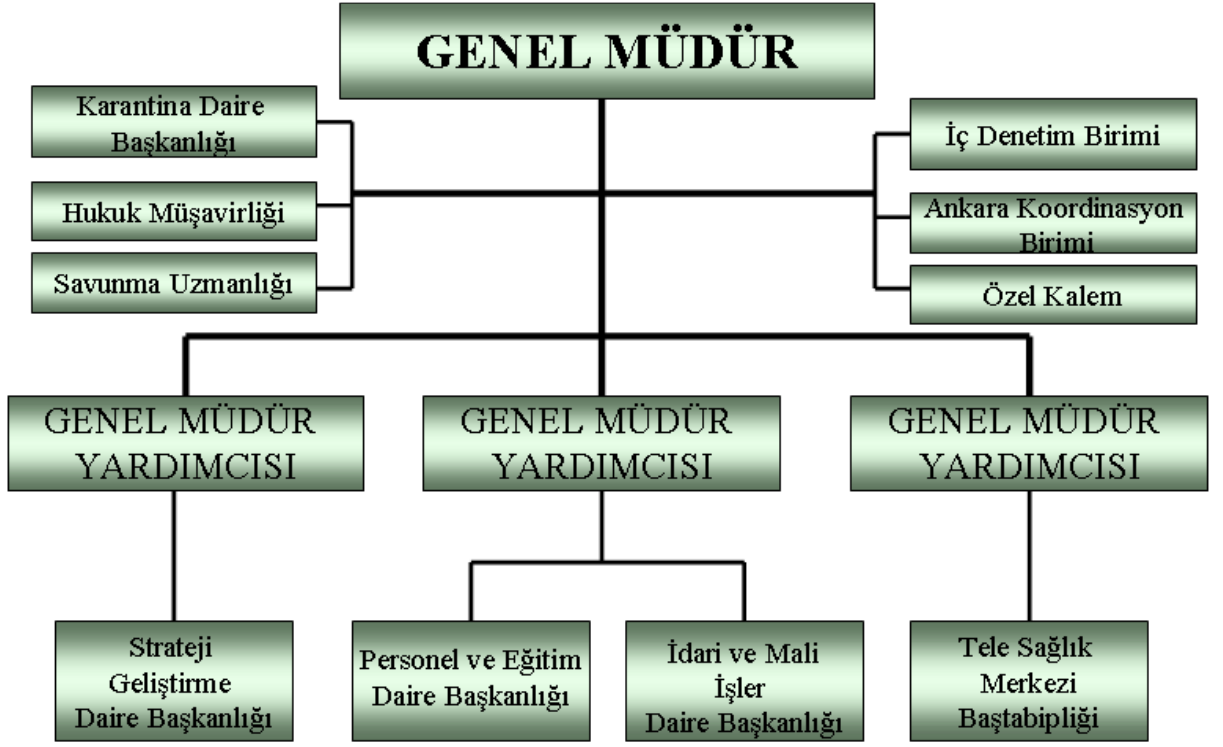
GENEL MÜDÜR

Karantina Daire Başkanlığı

Hukuk Müşavirliği

Savunma Uzmanlığı

İç Denetim Birimi

Ankara Koordinasyon Birimi

Özel Kalem

GENEL MÜDÜR YARDIMCISI

GENEL MÜDÜR YARDIMCISI

GENEL MÜDÜR YARDIMCISI

Strateji Geliştirme Daire Başkanlığı

Personel ve Eğitim Daire Başkanlığı

İdari ve Mali İşler Daire Başkanlığı

Tele Sağlık Merkezi Baştabipliği